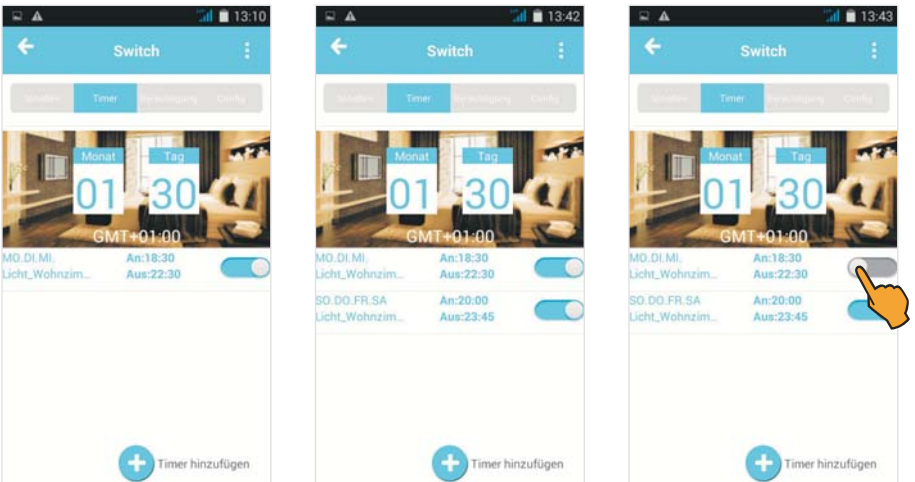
13:10

Switch

Schalten Timer Verzögerung Config

Monat 01 Tag 30

GMT+01:00

MO.DI.MI. Licht_Wohnzim... An:18:30 Aus:22:30

Timer hinzufügen

13:42

Switch

Schalten Timer Verzögerung Config

Monat 01 Tag 30

GMT+01:00

MO.DI.MI. Licht_Wohnzim... An:18:30 Aus:22:30

SO.DO.FR.SA Licht_Wohnzim... An:20:00 Aus:23:45

Timer hinzufügen

13:43

Switch

Schalten Timer Verzögerung Config

Monat 01 Tag 30

GMT+01:00

MO.DI.MI. Licht_Wohnzim... An:18:30 Aus:22:30

SO.DO.FR.SA Licht_Wohnzim... An:20:00 Aus:23:45

Timer hinzufügen